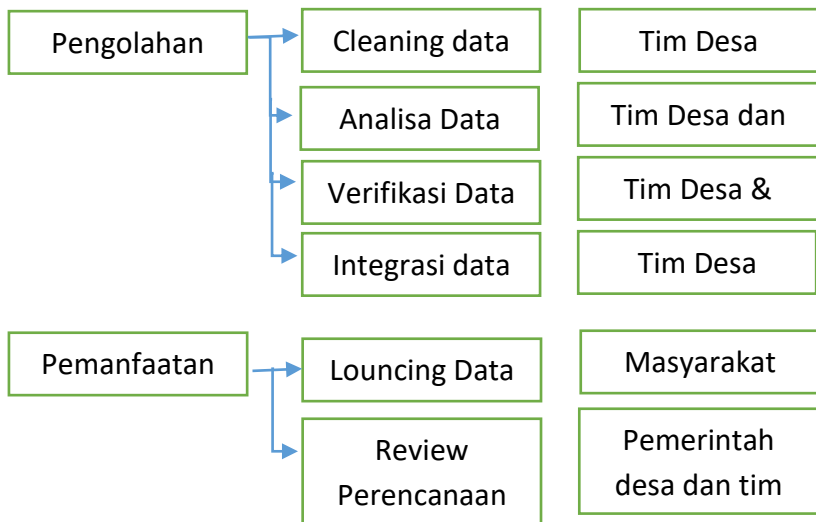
Pengolahan

Cleaning data

Tim Desa

Analisa Data

Tim Desa dan

Verifikasi Data

Tim Desa &

Integrasi data

Tim Desa

Pemanfaatan

Louncing Data

Masyarakat

Review Perencanaan

Pemerintah desa dan tim